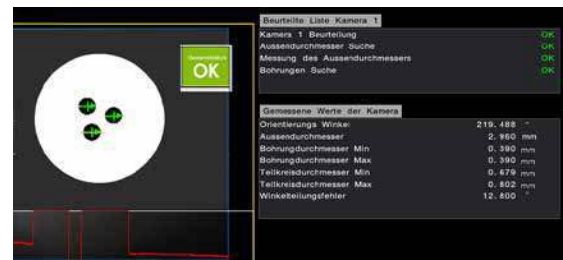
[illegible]
OK

Beurteilte Liste Kamera 1

| | |
|---|---|
| Kamera 1 Beurteilung | OK |
| Aussendurchmesser Suche | OK |
| Messung des Aussendurchmessers | OK |
| Bohrungen Suche | OK |

Gemessene Werte der Kamera

| | | |
|---|---|---|
| Orientierungs Winkel | 219.488 | ° |
| Aussendurchmesser | 2.960 | mm |
| Bohrungdurchmesser Min | 0.390 | mm |
| Bohrungdurchmesser Max | 0.390 | mm |
| Teilkreisdurchmesser Min | 0.679 | mm |
| Teilkreisdurchmesser Max | 0.802 | mm |
| Winkelteilungsfehler | 12.800 | ° |